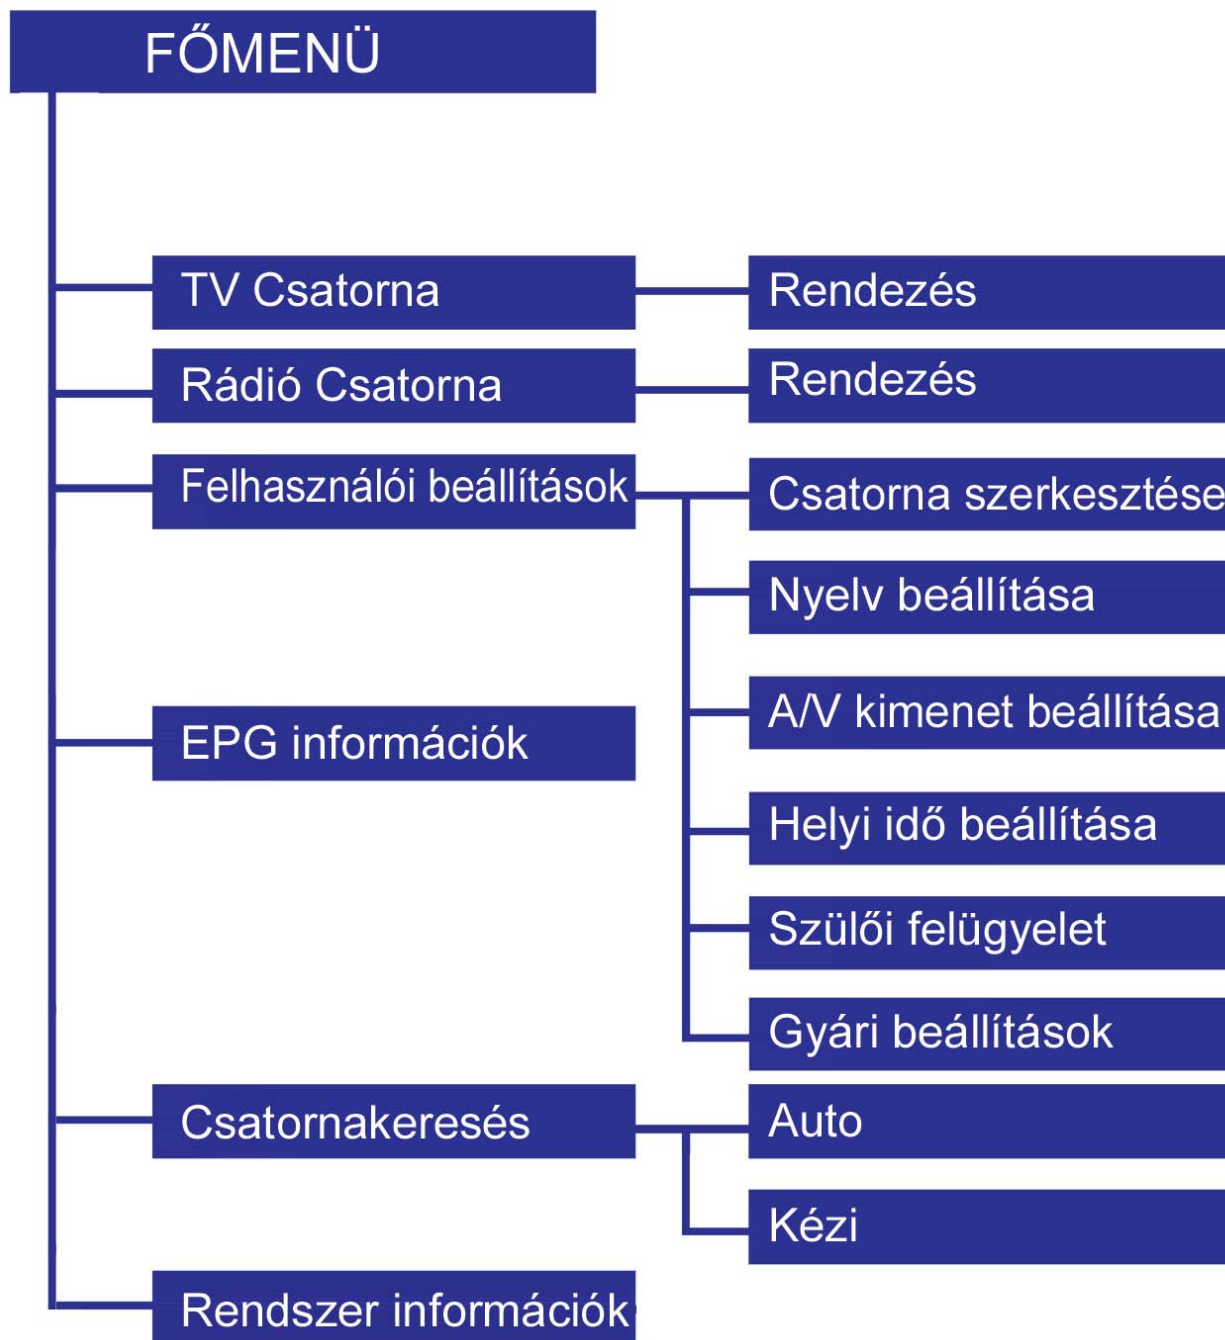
FŐMENÜ

TV Csatorna

Rendezés

Rádió Csatorna

Rendezés

Felhasználói beállítások

Csatorna szerkesztése

Nyelv beállítása

A/V kimenet beállítása

EPG információk

Helyi idő beállítása

Szülői felügyelet

Gyári beállítások

Csatornakeresés

Auto

Kézi

Rendszer információk